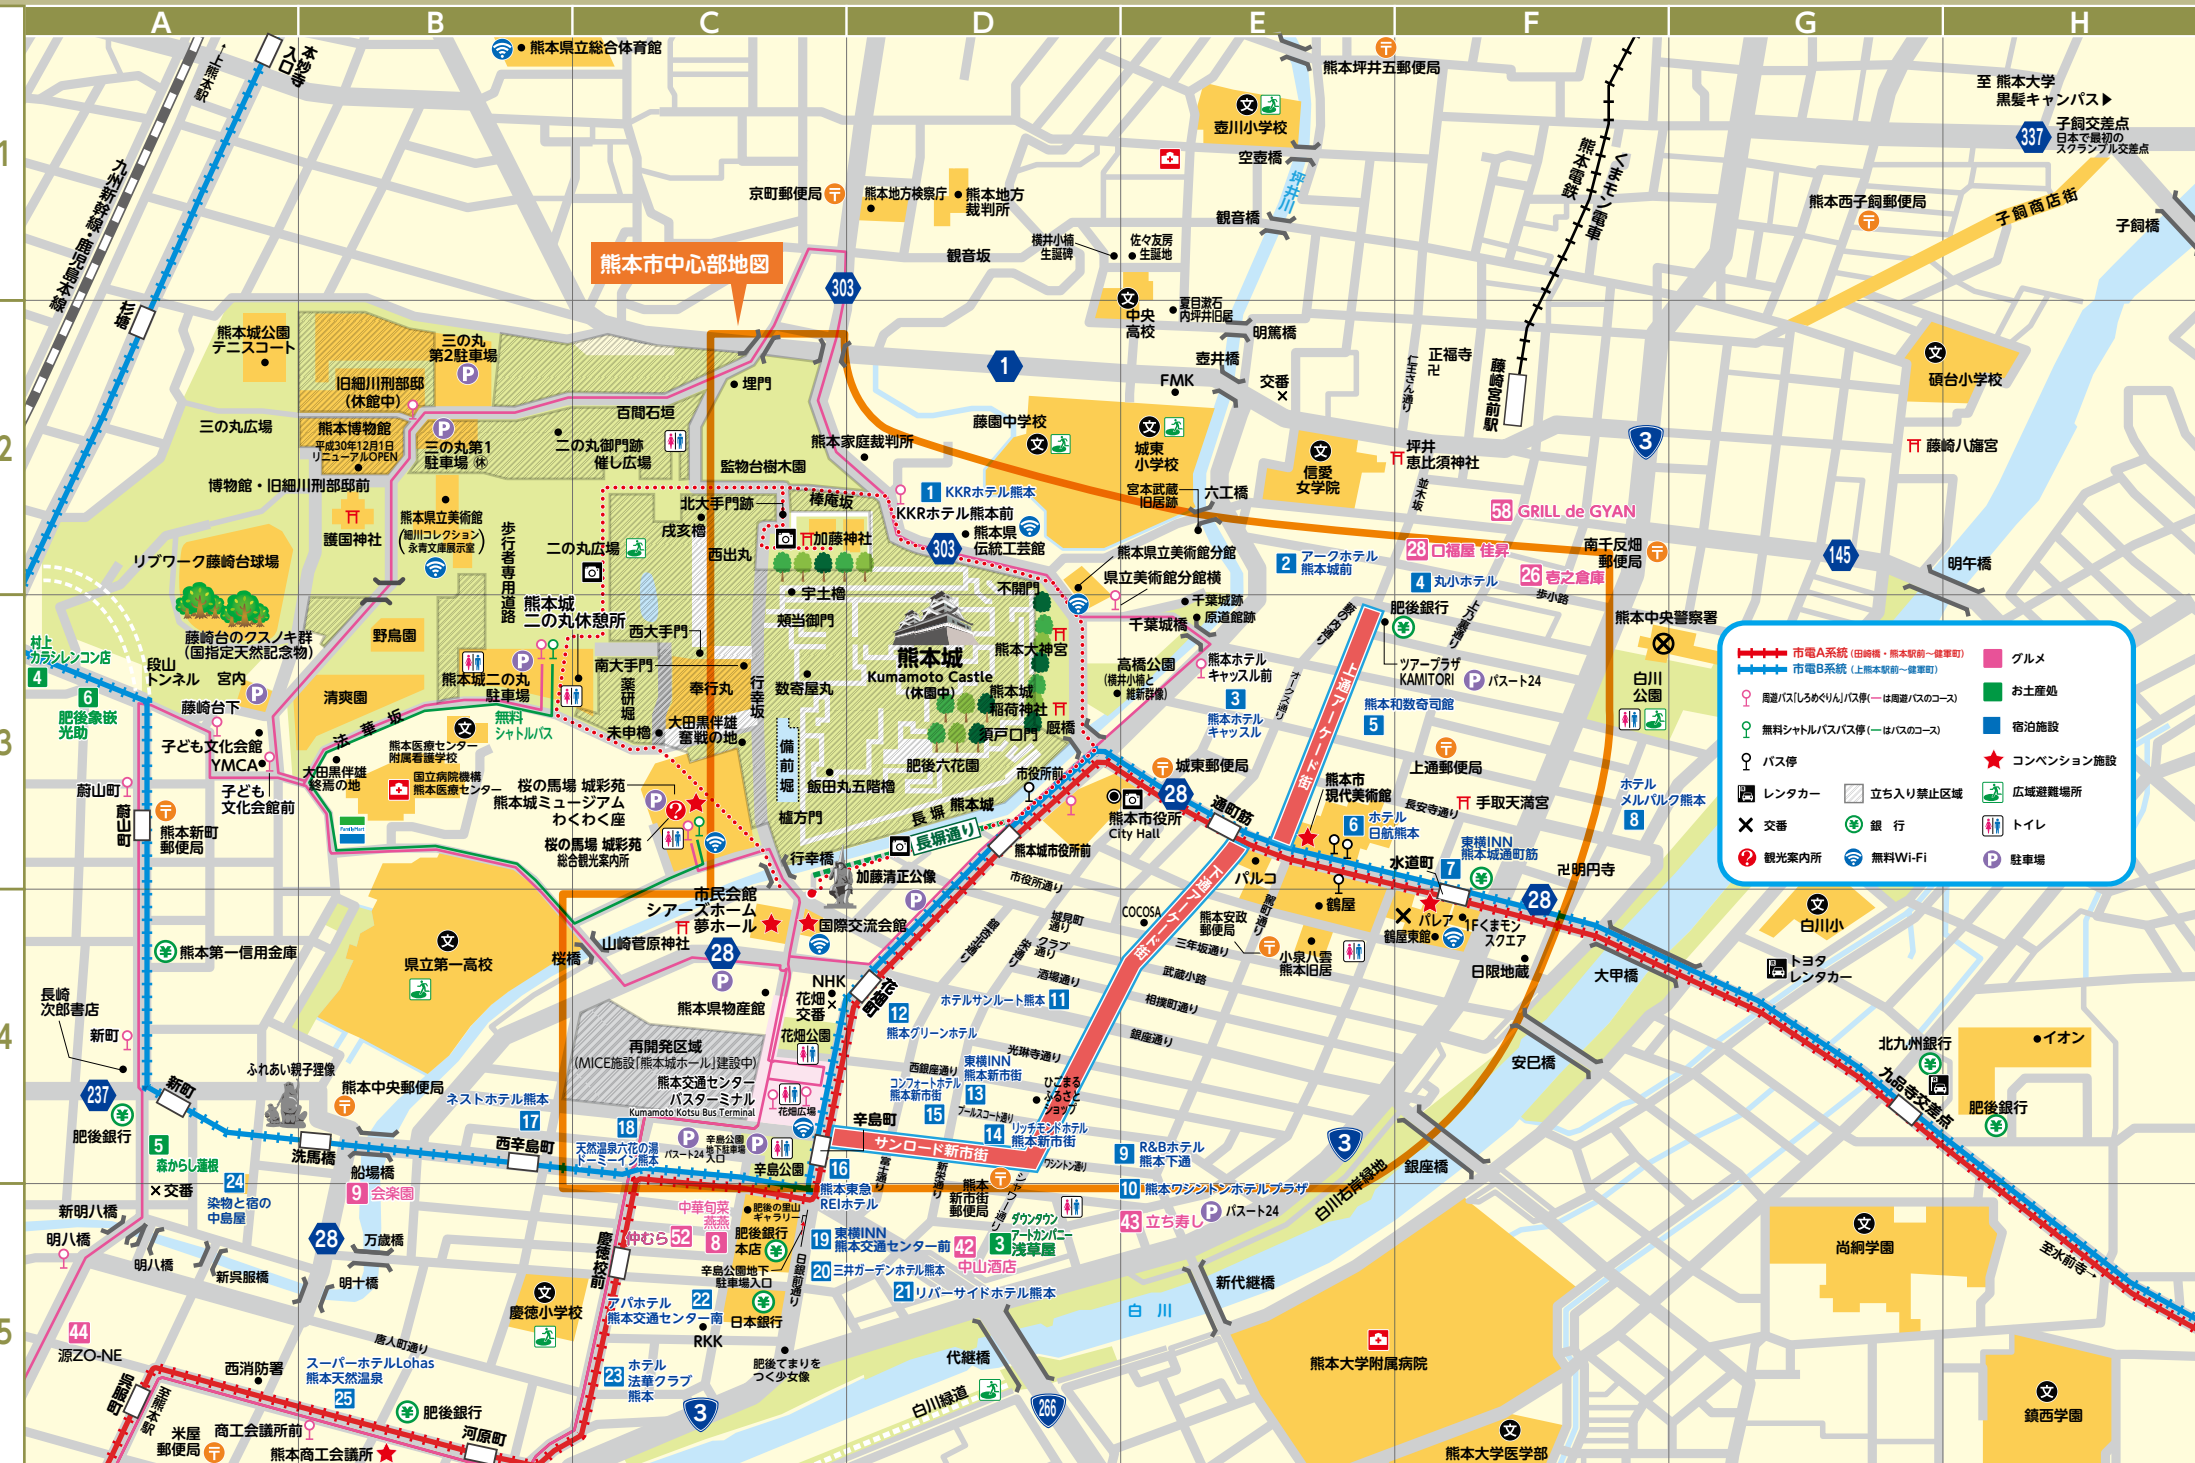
A B C D E F G H

1 2 3 4 5

熊本市中心部地図

熊本県立総合体育館
熊本坪井五郵便局
至 熊本大学 黒髪キャンパス▶
337 子飼交差点 日本で最初のスクランブル交差点
上熊本駅
本妙寺入口
九州新幹線・鹿児島本線
壺川小学校
空壺橋
熊本電鉄
くまモン電車
坪井川
熊本西子飼郵便局
子飼商店街
子飼橋
京町郵便局
熊本地方検察庁
熊本地方裁判所
観音橋
横井小楠生誕碑
佐々友房生誕地
観音坂
303
中央高校
夏目漱石内坪井旧居
明篤橋
杉塘
熊本城公園テニスコート
三の丸第2駐車場
1
壺井橋
FMK
交番
正福寺
藤崎宮前駅
碩台小学校
旧細川刑部邸(休館中)
埋門
百間石垣
藤園中学校
城東小学校
信愛女学院
坪井恵比須神社
3
藤崎八旛宮
三の丸広場
熊本博物館 平成30年12月1日リニューアルOPEN
三の丸第1駐車場
二の丸御門跡 催し広場
監物台樹木園
熊本家庭裁判所
博物館・旧細川刑部邸前
北大手門跡
棒庵坂
KKRホテル熊本
宮本武蔵旧居跡
六工橋
58 GRILL de GYAN
熊本県立美術館 (細川コレクション)永青文庫展示室
戌亥櫓
加藤神社
KKRホテル熊本前
熊本県伝統工芸館
護国神社
歩行者専用道路
二の丸広場
西出丸
303
熊本県立美術館分館
28 ロ福屋 佳昇
南千反畑郵便局
145
リブワーク藤崎台球場
熊本城二の丸休憩所
宇土櫓
不開門
2 アークホテル熊本城前
26 壱之倉庫
県立美術館分館横
4 丸小ホテル
歩小路
明午橋
頬当御門
千葉城跡
原道館跡
西大手門
千葉城橋
肥後銀行
熊本中央警察署
村上カラシレンコン店
藤崎台のクスノキ群(国指定天然記念物)
野鳥園
熊本城 Kumamoto Castle (休園中)
熊本大神宮
南大手門
高橋公園(横井小楠と維新群像)
熊本ホテルキャッスル前
上通アーケード街
ツアープラザ KAMITORI
バス一24
白川公園
4 段山 トンネル
宮内
熊本城二の丸駐車場
奉行丸
数寄屋丸
熊本城稲荷神社
3 熊本ホテルキャッスル
熊本和数奇司館
6 肥後象嵌光助
藤崎台下
清爽園
法華坂
無料シャトルバス
薬研堀
行幸坂
大田黒伴雄奮戦の地
須戸口門
厩橋
5
子ども文化会館 YMCA
熊本医療センター附属看護学校
未申櫓
備前堀
肥後六花園
上通郵便局
市役所前
城東郵便局
熊本市現代美術館
手取天満宮
ホテルメルパルク熊本
蔚山町
子ども文化会館前
大田黒伴雄終焉の地
国立病院機構熊本医療センター
桜の馬場 城彩苑
熊本城ミュージアム わくわく座
飯田丸五階櫓
長塀
熊本城
熊本市役所 City Hall
28
通町筋
6 ホテル日航熊本
長安寺通り
東横INN熊本城通町筋
8
熊本新町郵便局
桜の馬場 城彩苑 総合観光案内所
櫨方門
行幸橋
長塀通り
熊本城市役所前
水道町
7
28
卍明円寺
加藤清正公像
市役所通り
パルコ
鶴屋
パレア
1Fくまモンスクエア
鶴屋東館
白川小
市民会館 シアーズホーム 夢ホール
国際交流会館
COCOSA
熊本安政郵便局
三年坂通り
小泉八雲熊本旧居
日限地蔵
大甲橋
トヨタレンタカー
熊本第一信用金庫
県立第一高校
桜橋
山崎菅原神社
28
NHK
花畑交番
城見町通り
クラブ通り
酒場通り
武蔵小路
長崎次郎書店
熊本県物産館
花畑
12 熊本グリーンホテル
ホテルサンルート熊本 11
相撲町通り
銀杏通り
安巳橋
新町
花畑公園
再開発区域 (MICE施設「熊本城ホール」建設中)
西銀座通り
東横INN熊本新市街
光琳寺通り
北九州銀行
イオン
ふれあい親子理像
熊本中央郵便局
熊本交通センター バスターミナル Kumamoto Kotsu Bus Terminal
コンフォートホテル熊本新市街 13
ひこまるふるさとショップ
237
新町
ネストホテル熊本
17
花畑広場
辛島町
15 アーケード通り
九品寺交差点
肥後銀行
肥後銀行
5 森からし蓮根
洗馬橋
西辛島町
天然温泉六花の湯 ドーミーイン熊本
18
辛島公園地下駐車場
バス一24
サンロード新市街
14 リッチモンドホテル熊本新市街
9 R&Bホテル熊本下通
3
×交番
24 染物と宿の中島屋
船場橋
9 会楽園
辛島公園
16 熊本東急REIホテル
ワシントン通り
10 熊本ワシントンホテルプラザ
銀座橋
白川右岸緑地
新明八橋
明八橋
28
万歳橋
中華旬菜 燕燕
肥後の里山ギャラリー
肥後銀行本店
19 東横INN熊本交通センター前
42 中山酒店
熊本新市街郵便局
ダウンタウン
3 アートカンパニー浅草屋
43 立ち寿し
バス一24
尚絅学園
至水前寺
明八橋
新呉服橋
明十橋
慶徳校前
中むら 52
8
辛島公園地下駐車場入口
日銀前通り
20 三井ガーデンホテル熊本
21 リバーサイドホテル熊本
新代継橋
44 源ZO-NE
慶徳小学校
アパホテル熊本交通センター南 22
日本銀行
RKK
白川
熊本大学附属病院
唐人町通り
西消防署
スーパーホテルLohas熊本天然温泉 25
23 ホテル法華クラブ熊本
肥後てまりをつく少女像
代継橋
呉服町
至熊本駅
米屋郵便局
商工会議所前
熊本商工会議所
肥後銀行
河原町
3
白川緑道
266
鎮西学園
熊本大学医学部

市電A系統 (田崎橋・熊本駅前〜健軍町)
市電B系統 (上熊本駅前〜健軍町)
周遊バス「しろめぐりん」バス停(—は周遊バスのコース)
無料シャトルバスバス停(—はバスのコース)
バス停
レンタカー
交番
観光案内所
立ち入り禁止区域
銀行
無料Wi-Fi
グルメ
お土産処
宿泊施設
コンベンション施設
広域避難場所
トイレ
駐車場